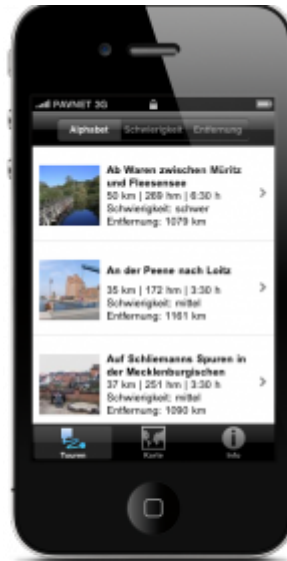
PAWNET 3G

Alphabet | Schwierigkeit | Entfernung

Ab Waren zwischen Müritz und Fleesensee
50 km | 269 hm | 6:30 h
Schwierigkeit: schwer
Entfernung: 1079 km

An der Peene nach Loitz
35 km | 172 hm | 3:30 h
Schwierigkeit: mittel
Entfernung: 1161 km

Auf Schliemanns Spuren in der Mecklenburgischen
37 km | 251 hm | 3:30 h
Schwierigkeit: mittel
Entfernung: 1090 km

Touren | Karte | Info